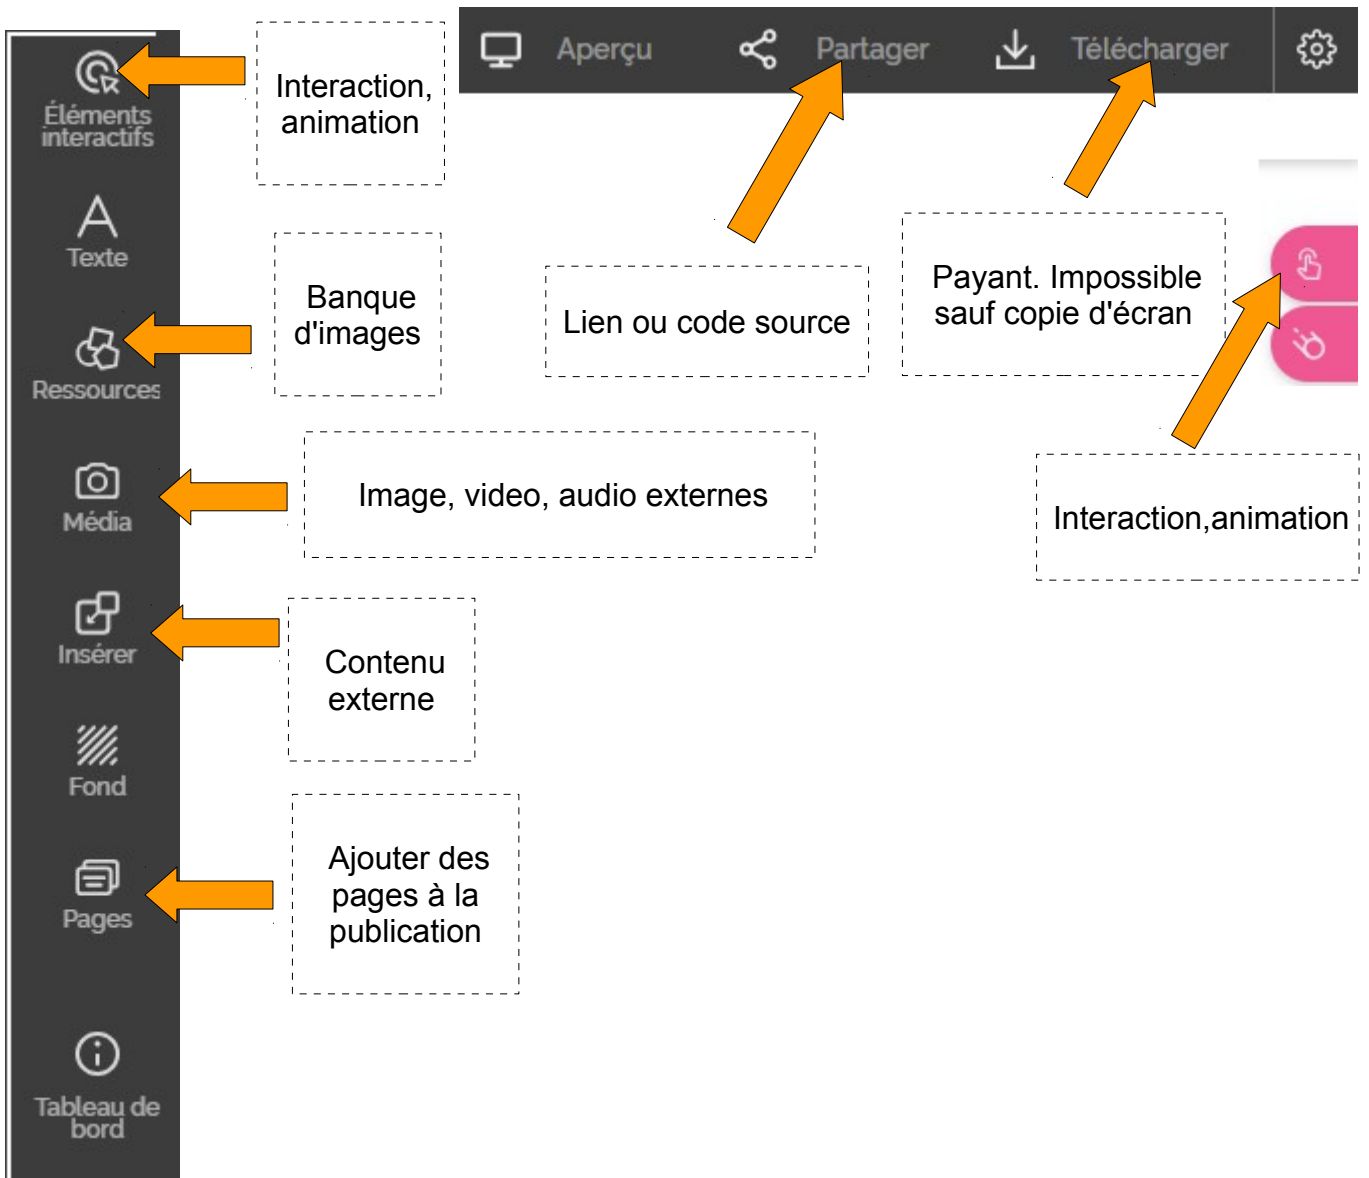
Éléments interactifs

Interaction, animation

Aperçu

Partager

Télécharger

Texte

Banque d'images

Lien ou code source

Payant. Impossible sauf copie d'écran

Ressources

Média

Image, video, audio externes

Interaction,animation

Insérer

Contenu externe

Fond

Pages

Ajouter des pages à la publication

Tableau de bord